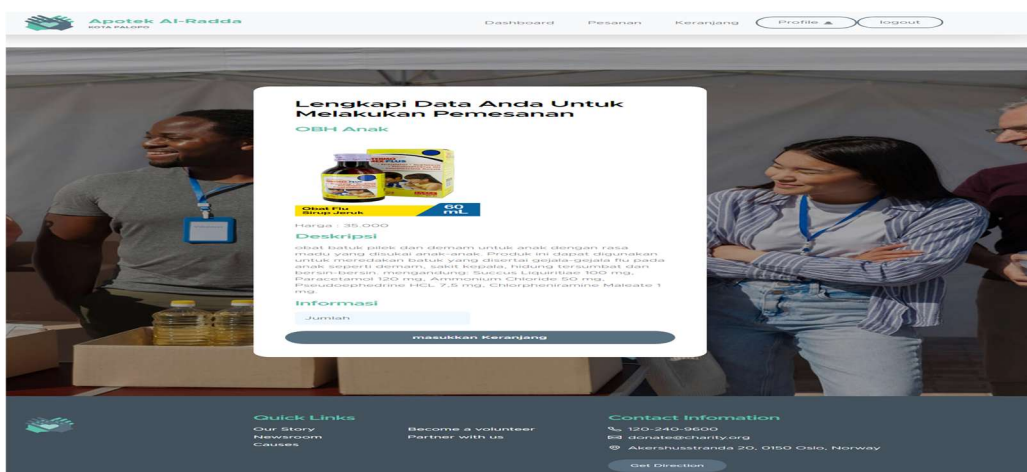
Apotek Al-Radda
KOTA PALOPO

Dashboard Pesanan Keranjang Profile ▲ logout

Lengkapi Data Anda Untuk Melakukan Pemesanan

OBH Anak

Obat Flu Sirup Jeruk 60 mL

Harga : 35.000

Deskripsi

obat batuk pilek dan demam untuk anak dengan rasa madu yang disukai anak-anak. Produk ini dapat digunakan untuk meredakan batuk yang disertai gejala-gejala flu pada anak seperti demam, sakit kepala, hidung tersumbat dan bersin-bersin. mengandung: Succus Liquiritae 100 mg, Paracetamol 120 mg, Ammonium Chloride 50 mg, Pseudoephedrine HCL 7,5 mg, Chlorpheniramine Maleate 1 mg

Informasi

Jumlah

masukkan Keranjang

Quick Links
Our Story
Newsroom
Causes

Become a volunteer
Partner with us

Contact Infomation
120-240-9600
donate@charity.org
Akershusstranda 20, 0150 Oslo, Norway

Get Direction